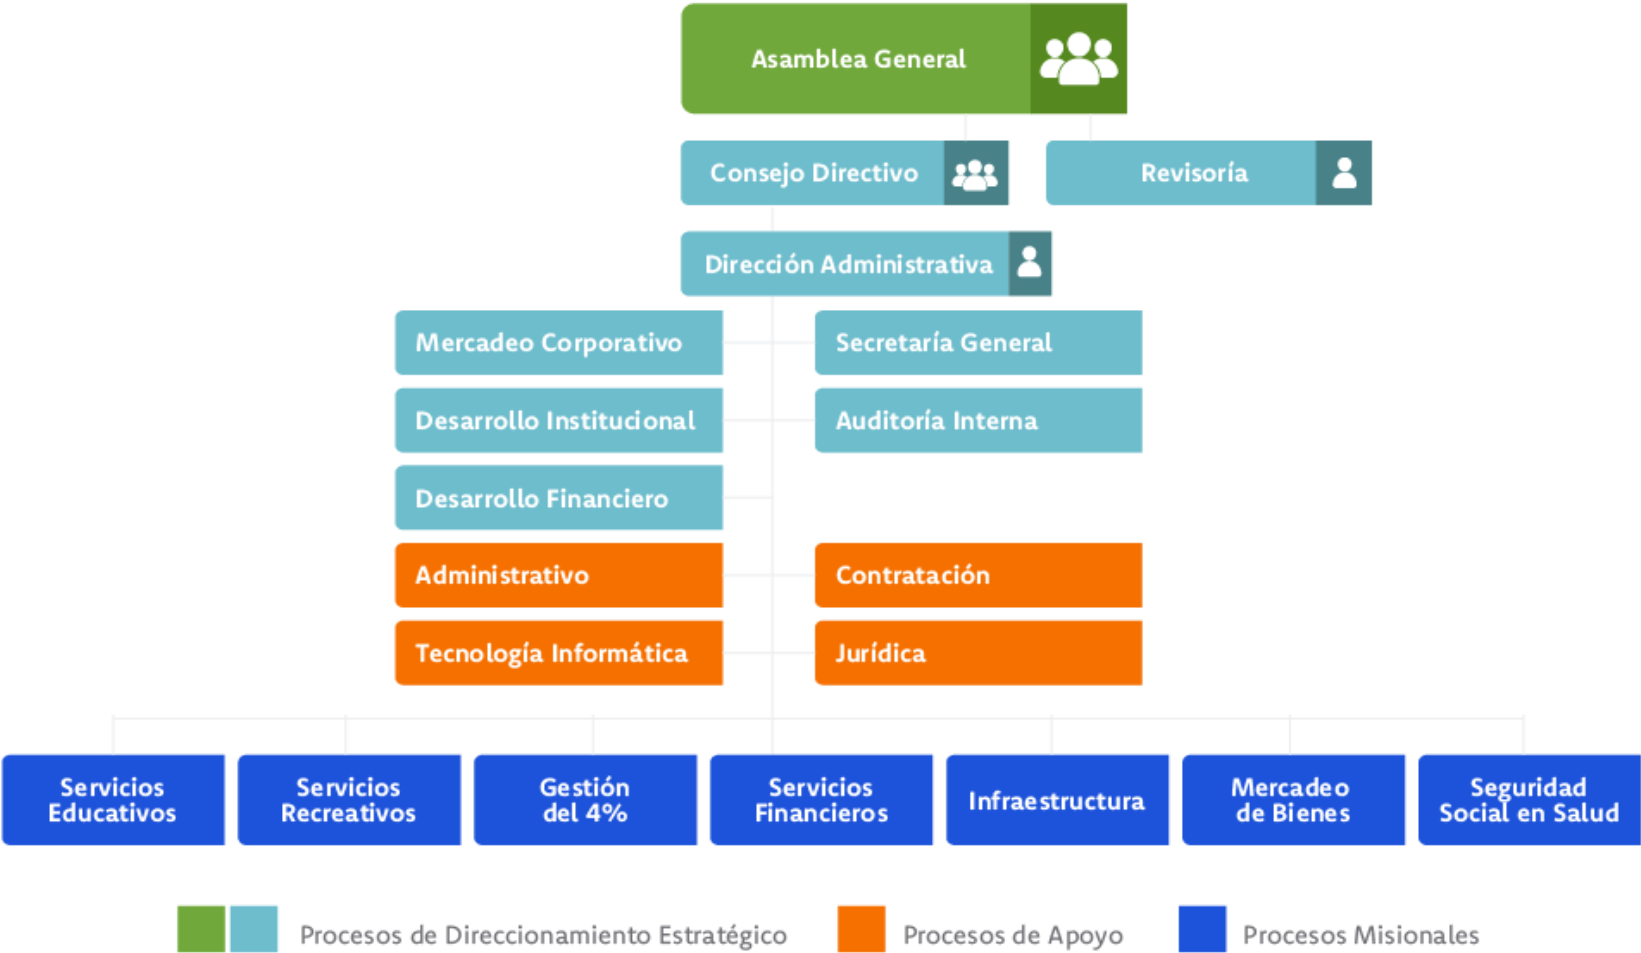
Asamblea General

Consejo Directivo

Revisoría

Dirección Administrativa

Mercadeo Corporativo

Secretaría General

Desarrollo Institucional

Auditoría Interna

Desarrollo Financiero

Administrativo

Contratación

Tecnología Informática

Jurídica

Servicios Educativos

Servicios Recreativos

Gestión del 4%

Servicios Financieros

Infraestructura

Mercadeo de Bienes

Seguridad Social en Salud

Procesos de Direccionamiento Estratégico

Procesos de Apoyo

Procesos Misionales